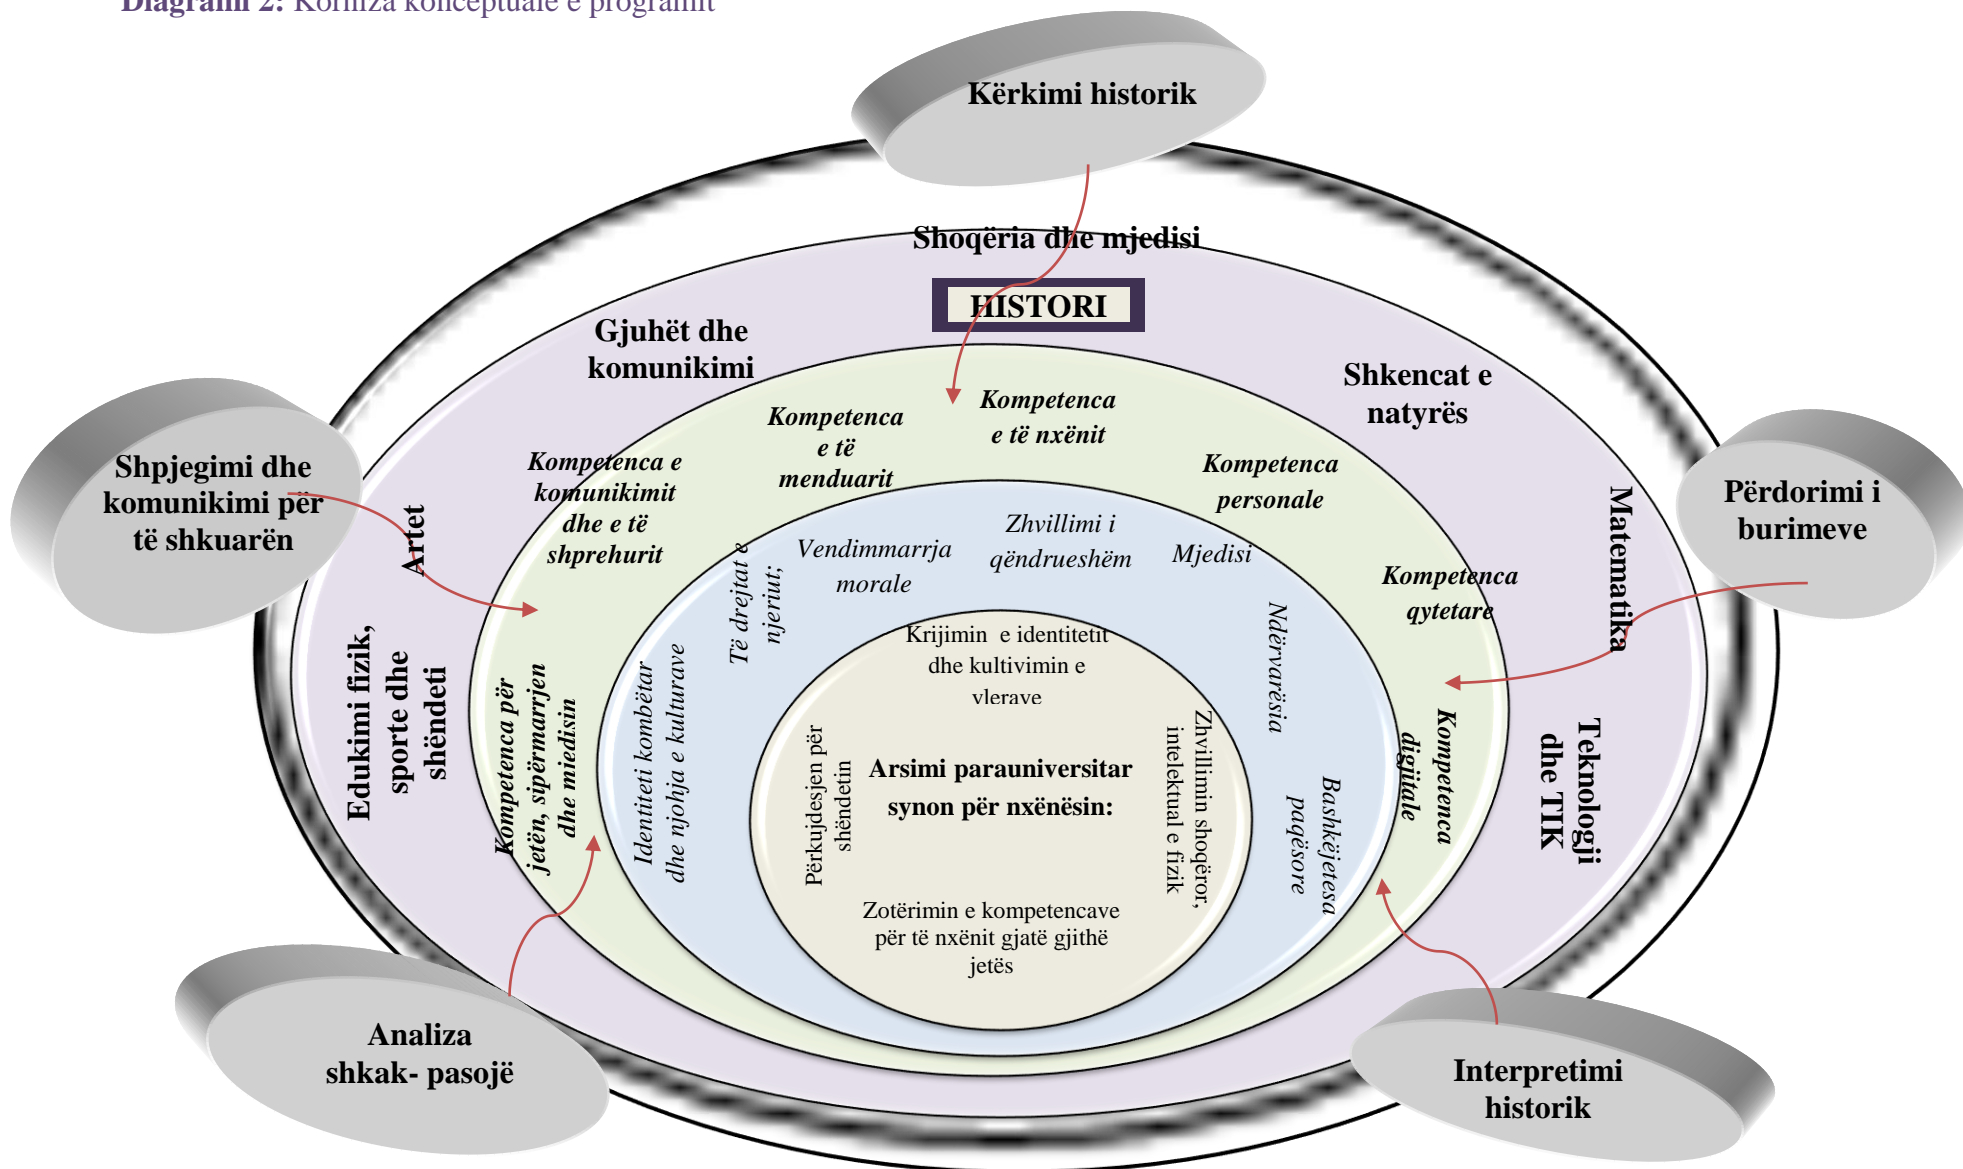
Diagrami 2: Korniza konceptuale e programit

Kërkimi historik

Shoqëria dhe mjedisi

HISTORI

Gjuhët dhe komunikimi

Shkencat e natyrës

Shpjegimi dhe komunikimi për të shkuarën

Përdorimi i burimeve

Artet

Matematika

Kompetenca e të menduarit

Kompetenca e të nxënit

Kompetenca e komunikimit dhe e të shprehurit

Kompetenca personale

Kompetenca qytetare

Vendimmarrja morale

Zhvillimi i qëndrueshëm

Mjedisi

Të drejtat e njeriut;

Ndërvarësia

Edukimi fizik, sporte dhe shëndeti

Kompetenca për jetën, sipërmarrjen dhe mjedisin

Identiteti kombëtar dhe njohja e kulturave

Krijimin e identitetit dhe kultivimin e vlerave

Përkujdesjen për shëndetin

Arsimi parauniversitar synon për nxënësin:

Zhvillimin shoqëror, intelektual e fizik

Zotërimin e kompetencave për të nxënit gjatë gjithë jetës

Bashkëjetesa paqësore

Kompetenca digjitale

Teknologji dhe TIK

Analiza shkak- pasojë

Interpretimi historik